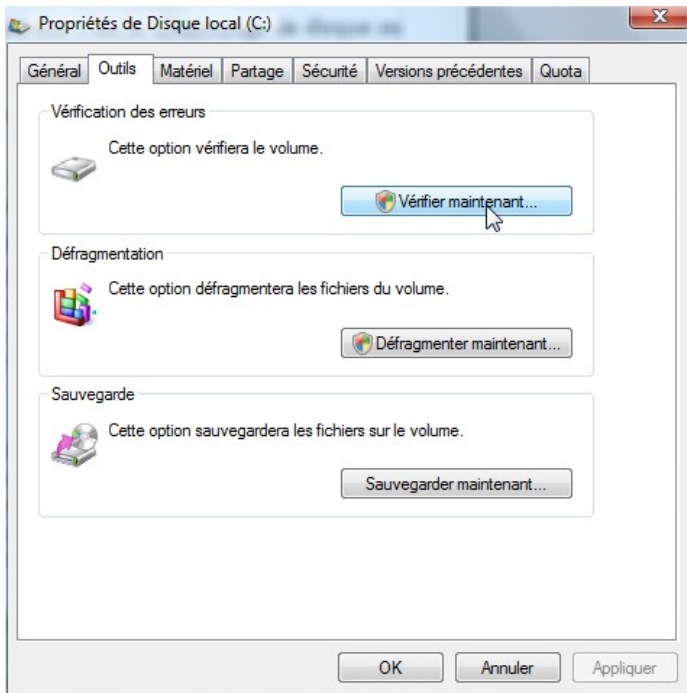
Propriétés de Disque local (C:)

Général | Outils | Matériel | Partage | Sécurité | Versions précédentes | Quota

Vérification des erreurs

Cette option vérifiera le volume.

Vérifier maintenant...

Défragmentation

Cette option défragmentera les fichiers du volume.

Défragmenter maintenant...

Sauvegarde

Cette option sauvegardera les fichiers sur le volume.

Sauvegarder maintenant...

OK | Annuler | Appliquer